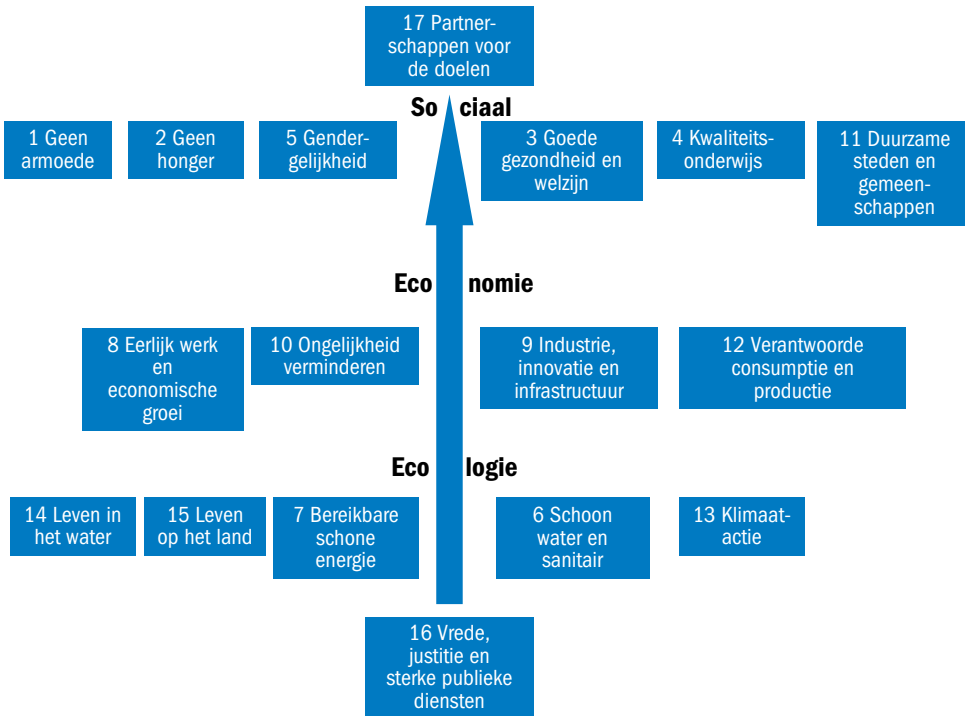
17 Partnerschappen voor de doelen

So ciaal

1 Geen armoede

2 Geen honger

5 Gendergelijkheid

3 Goede gezondheid en welzijn

4 Kwaliteitsonderwijs

11 Duurzame steden en gemeenschappen

Eco nomie

8 Eerlijk werk en economische groei

10 Ongelijkheid verminderen

9 Industrie, innovatie en infrastructuur

12 Verantwoorde consumptie en productie

Eco logie

14 Leven in het water

15 Leven op het land

7 Bereikbare schone energie

6 Schoon water en sanitair

13 Klimaatactie

16 Vrede, justitie en sterke publieke diensten